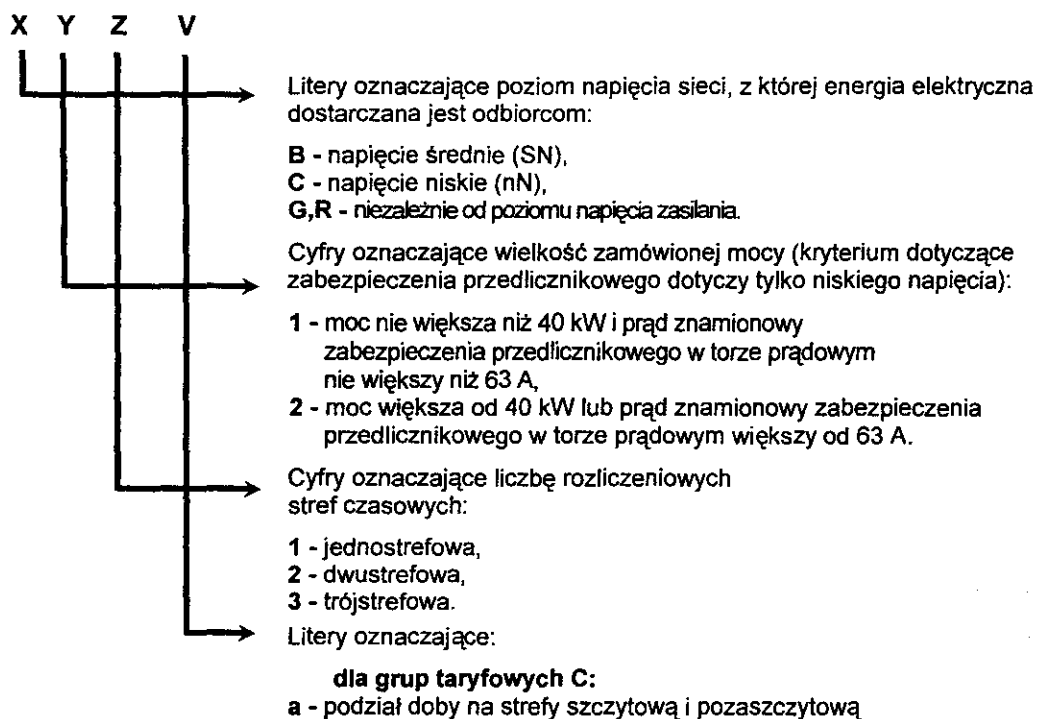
X Y Z V

Litery oznaczające poziom napięcia sieci, z której energia elektryczna dostarczana jest odbiorcom:

**B** - napięcie średnie (SN),
**C** - napięcie niskie (nN),
**G,R** - niezależnie od poziomu napięcia zasilania.

Cyfry oznaczające wielkość zamówionej mocy (kryterium dotyczące zabezpieczenia przedlicznikowego dotyczy tylko niskiego napięcia):

**1** - moc nie większa niż 40 kW i prąd znamionowy zabezpieczenia przedlicznikowego w torze prądowym nie większy niż 63 A,
**2** - moc większa od 40 kW lub prąd znamionowy zabezpieczenia przedlicznikowego w torze prądowym większy od 63 A.

Cyfry oznaczające liczbę rozliczeniowych stref czasowych:

**1** - jednostrefowa,
**2** - dwustrefowa,
**3** - trójstrefowa.

Litery oznaczające:

**dla grup taryfowych C:**
**a** - podział doby na strefy szczytową i pozaszczytową